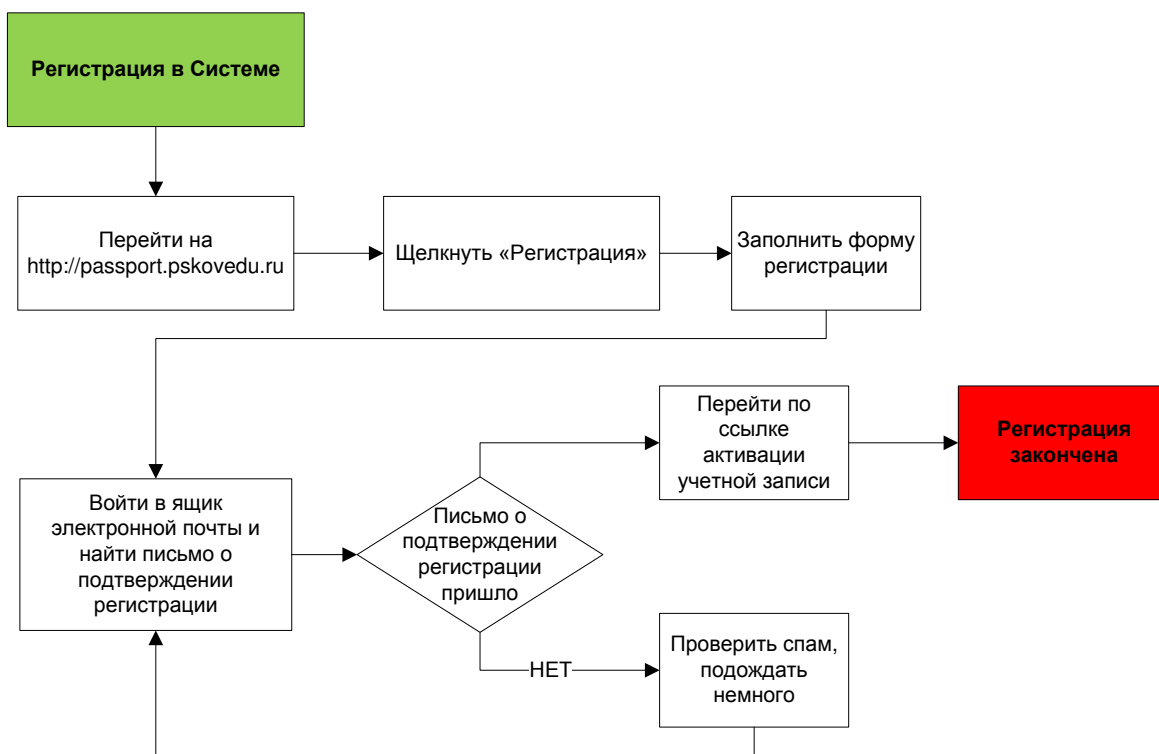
Регистрация в Системе

Перейти на http://passport.pskovedu.ru

Щелкнуть «Регистрация»

Заполнить форму регистрации

Войти в ящик электронной почты и найти письмо о подтверждении регистрации

Письмо о подтверждении регистрации пришло

Перейти по ссылке активации учетной записи

Регистрация закончена

НЕТ

Проверить спам, подождать немного